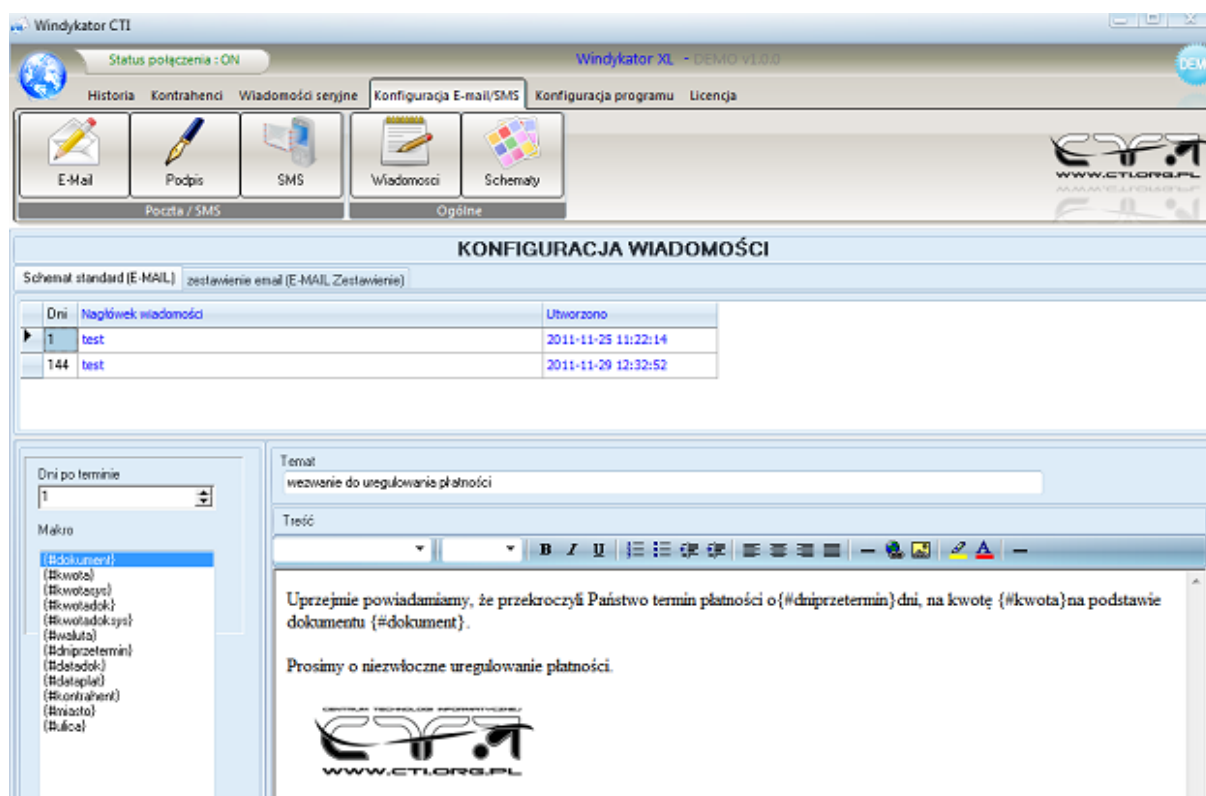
Windykator CTI

Status połączenia : ON

Windykator XL - DEMO V1.0.0

DEMO

Historia Kontrahenci Wiadomości seryjne Konfiguracja E-mail/SMS Konfiguracja programu Licencja

E-Mail Podpis SMS Wiadomości Schematy

Poczta / SMS Ogólne

WWW.CTI.ORG.PL

KONFIGURACJA WIADOMOŚCI

Schemat standard (E-MAIL) zestawienie email (E-MAIL Zestawienie)

| Dni | Nagłówek wiadomości | Utworzono |
|---|---|---|
| 1 | test | 2011-11-25 11:22:14 |
| 144 | test | 2011-11-29 12:32:52 |

Dni po terminie
1

Makro

{#dokument}
{#kwota}
{#kwotasys}
{#kwotadok}
{#kwotadoksys}
{#waluta}
{#dniprzetermin}
{#datadok}
{#dataplat}
{#kontrahent}
{#miasto}
{#ulica}

Temat
wezwanie do uregulowania płatności

Treść

B I U

Uprzejmie powiadamiamy, że przekroczyli Państwo termin płatności o{#dniprzetermin}dni, na kwotę {#kwota}na podstawie dokumentu {#dokument}.

Prosimy o niezwłoczne uregulowanie płatności.

CENTRUM TECHNOLOGII INFORMATYCZNEJ
WWW.CTI.ORG.PL